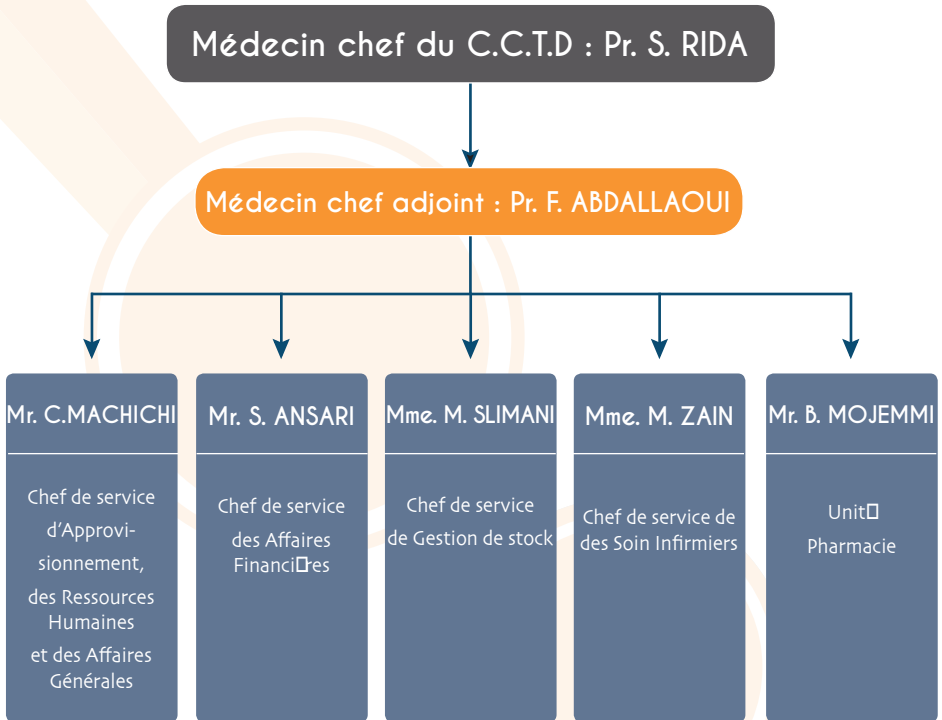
Médecin chef du C.C.T.D : Pr. S. RIDA

Médecin chef adjoint : Pr. F. ABDALLAOUI

Mr. C.MACHICHI

Chef de service d'Approvisionnement, des Ressources Humaines et des Affaires Générales

Mr. S. ANSARI

Chef de service des Affaires Financi□res

Mme. M. SLIMANI

Chef de service de Gestion de stock

Mme. M. ZAIN

Chef de service de des Soin Infirmiers

Mr. B. MOJEMMI

Unit□ Pharmacie